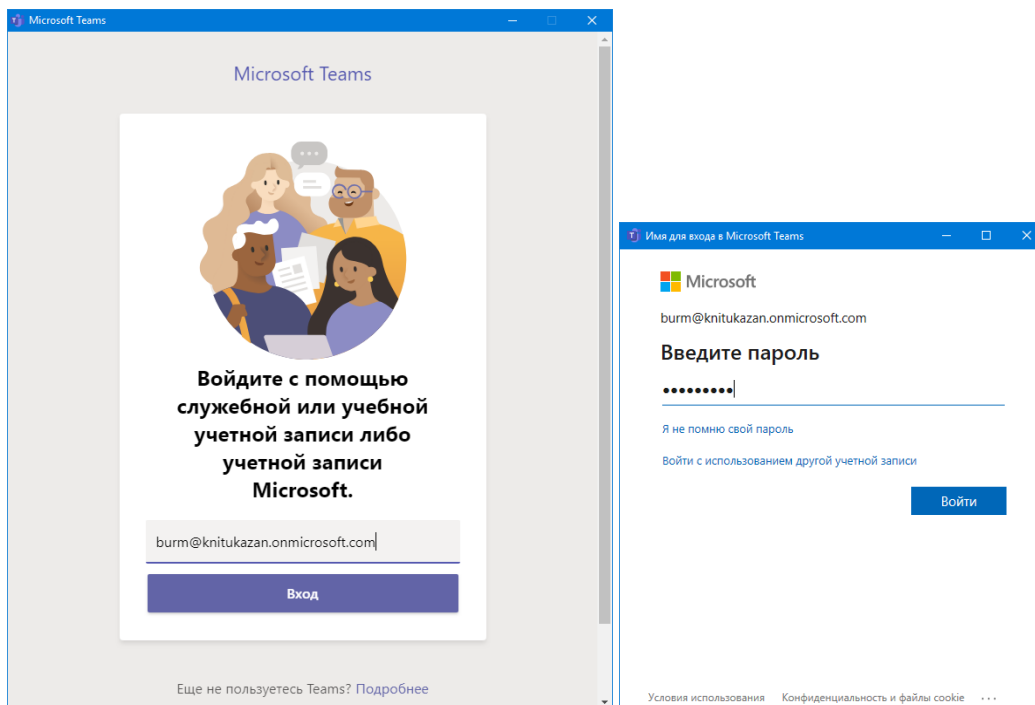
Microsoft Teams

Microsoft Teams

Войдите с помощью служебной или учебной учетной записи либо учетной записи Microsoft.

burm@knitukazan.onmicrosoft.com

Вход

Еще не пользуетесь Teams? Подробнее

Имя для входа в Microsoft Teams

Microsoft

burm@knitukazan.onmicrosoft.com

Введите пароль

•••••••••

Я не помню свой пароль

Войти с использованием другой учетной записи

Войти

Условия использования   Конфиденциальность и файлы cookie   ···